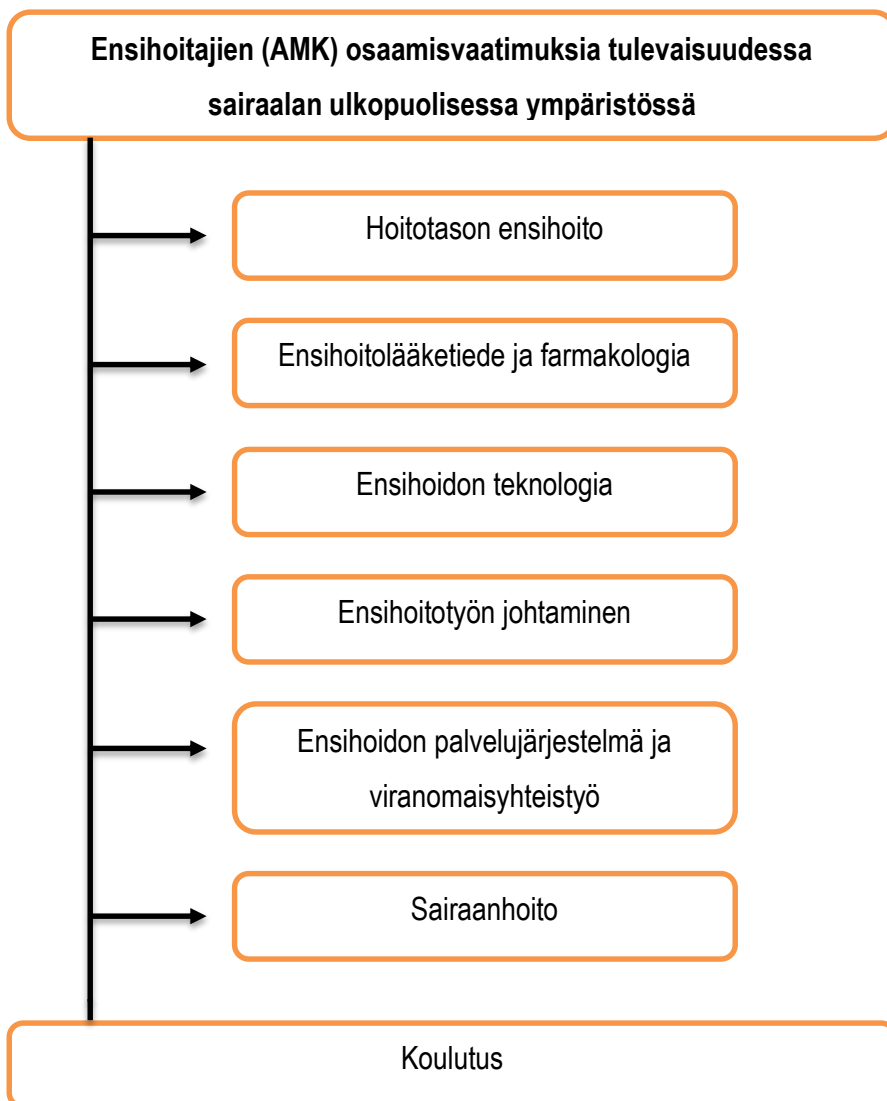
Ensihoitajien (AMK) osaamisvaatimuksia tulevaisuudessa sairaalan ulkopuolisessa ympäristössä

Hoitotason ensihoito

Ensihoitolääketiede ja farmakologia

Ensihoidon teknologia

Ensihoitotyön johtaminen

Ensihoidon palvelujärjestelmä ja viranomaisyhteistyö

Sairaanhoito

Koulutus